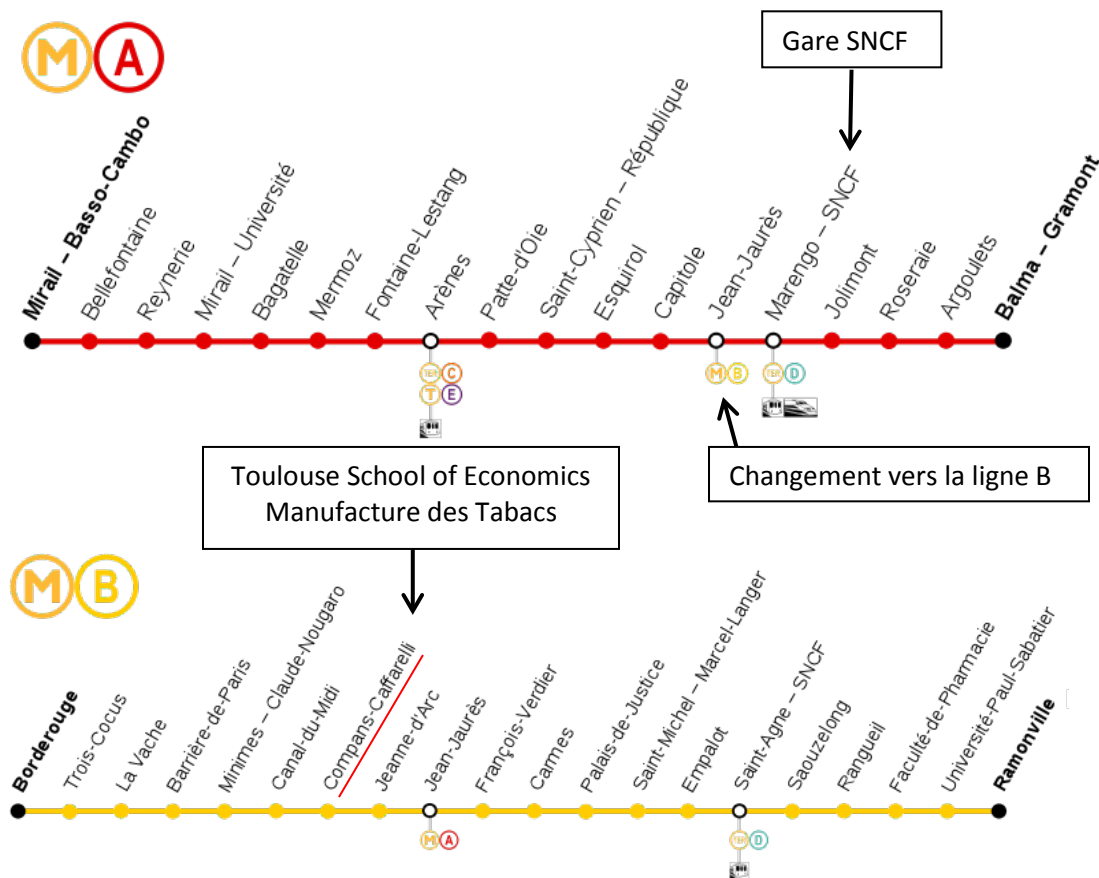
M A

Gare SNCF

Mirail – Basso-Cambo
Bellefontaine
Reynerie
Mirail – Université
Bagatelle
Mermoz
Fontaine-Lestang
Arènes
Patte-d'Oie
Saint-Cyprien – République
Esquirol
Capitole
Jean-Jaurès
Marengo – SNCF
Jolimont
Roseraie
Argoulets
Balma – Gramont

TER C
T E

M B

TER D

Toulouse School of Economics
Manufacture des Tabacs

Changement vers la ligne B

M B

Borderouge
Trois-Cocus
La Vache
Barrière-de-Paris
Minimes – Claude-Nougaro
Canal-du-Midi
Compans-Caffarelli
Jeanne-d'Arc
Jean-Jaurès
François-Verdier
Carmes
Palais-de-Justice
Saint-Michel – Marcel-Langer
Empalot
Saint-Agne – SNCF
Saouzelong
Rangueil
Faculté-de-Pharmacie
Université-Paul-Sabatier
Ramonville

M A

TER D